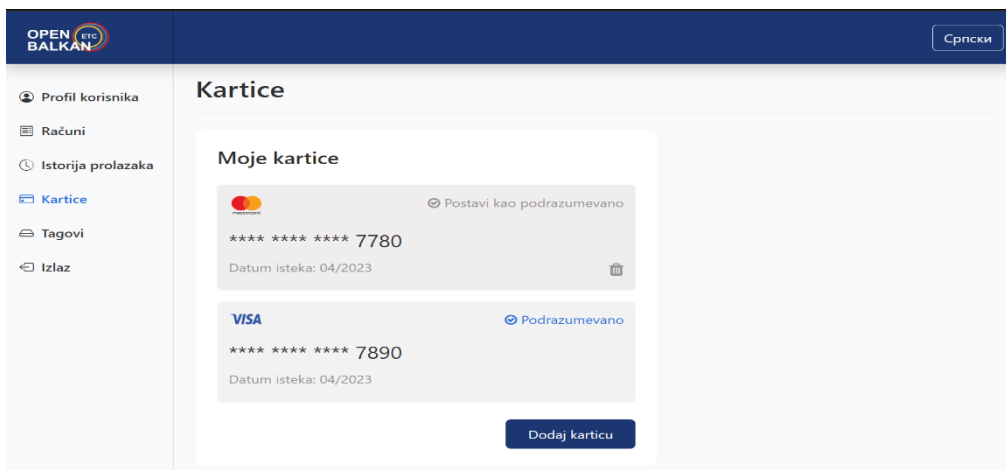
OPEN ETC BALKAN

Српски

Profil korisnika
Računi
Istorija prolazaka
Kartice
Tagovi
Izlaz

Kartice

Moje kartice

mastercard
Postavi kao podrazumevano
**** **** **** 7780
Datum isteka: 04/2023

VISA
Podrazumevano
**** **** **** 7890
Datum isteka: 04/2023

Dodaj karticu